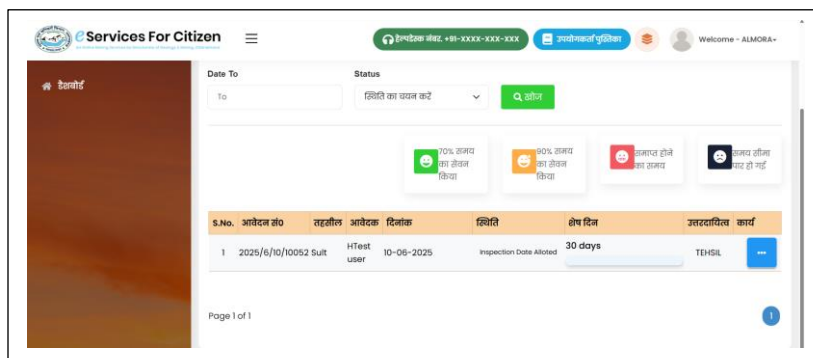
eServices For Citizen

हेल्पडेस्क नंबर: +91-XXXX-XXX-XXX

उपयोगकर्ता पुस्तिका

Welcome - ALMORA

डैशबोर्ड

Date To

To

Status

स्थिति का चयन करें

खोज

70% समय का सेवन किया

90% समय का सेवन किया

समाप्त होने का समय

समय सीमा पार हो गई

| S.No. | आवेदन सं0 | तहसील | आवेदक | दिनांक | स्थिति | शेष दिन | उत्तरदायित्व | कार्य |
|---|---|---|---|---|---|---|---|---|
| 1 | 2025/6/10/10052 | Sult | HTest user | 10-06-2025 | Inspection Date Alloted | 30 days | TEHSIL | ... |

Page 1 of 1

1